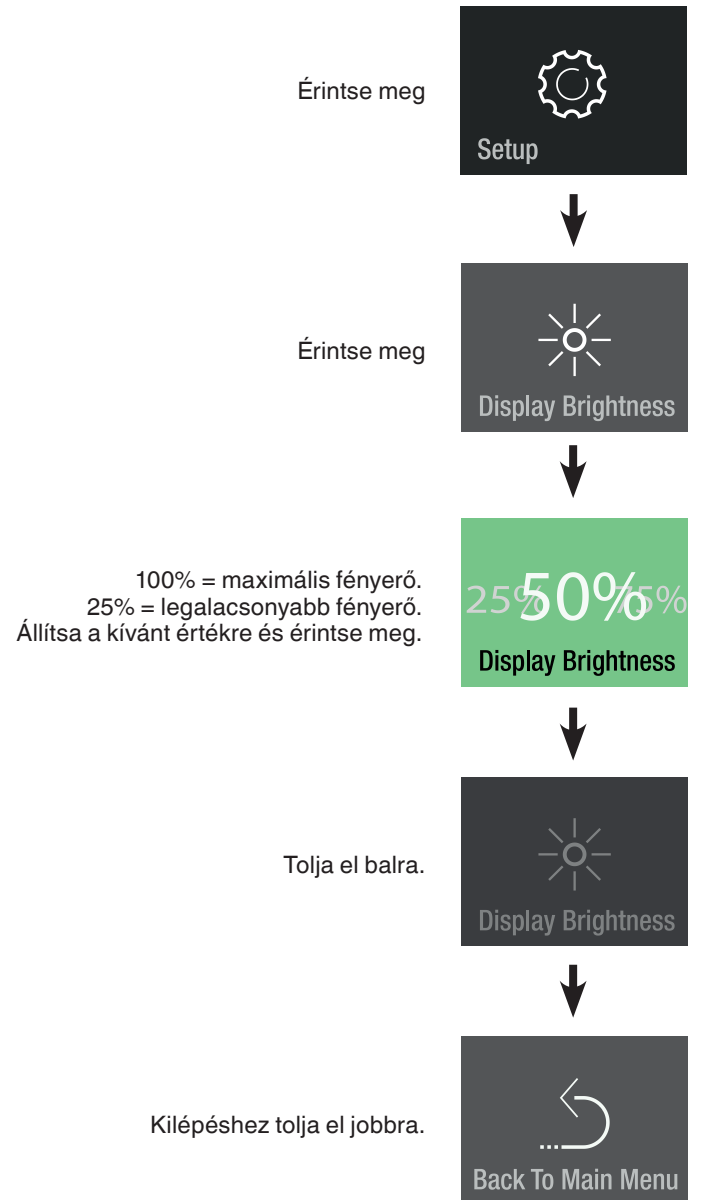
Érintse meg

Setup

Érintse meg

Display Brightness

100% = maximális fényerő.
25% = legalacsonyabb fényerő.
Állítsa a kívánt értékre és érintse meg.

25% 50% 75%
Display Brightness

Tolja el balra.

Display Brightness

Kilépéshez tolja el jobbra.

Back To Main Menu